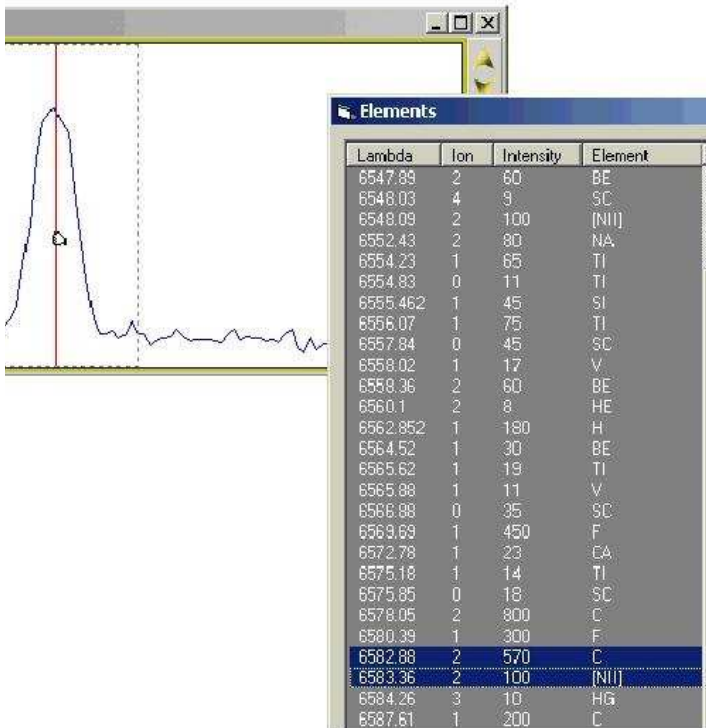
Elements

| Lambda | Ion | Intensity | Element |
|---|---|---|---|
| 6547.89 | 2 | 60 | BE |
| 6548.03 | 4 | 9 | SC |
| 6548.09 | 2 | 100 | [NII] |
| 6552.43 | 2 | 80 | NA |
| 6554.23 | 1 | 65 | TI |
| 6554.83 | 0 | 11 | TI |
| 6555.462 | 1 | 45 | SI |
| 6556.07 | 1 | 75 | TI |
| 6557.84 | 0 | 45 | SC |
| 6558.02 | 1 | 17 | V |
| 6558.36 | 2 | 60 | BE |
| 6560.1 | 2 | 8 | HE |
| 6562.852 | 1 | 180 | H |
| 6564.52 | 1 | 30 | BE |
| 6565.62 | 1 | 19 | TI |
| 6565.88 | 1 | 11 | V |
| 6566.88 | 0 | 35 | SC |
| 6569.69 | 1 | 450 | F |
| 6572.78 | 1 | 23 | CA |
| 6575.18 | 1 | 14 | TI |
| 6575.85 | 0 | 18 | SC |
| 6578.05 | 2 | 800 | C |
| 6580.39 | 1 | 300 | F |
| 6582.88 | 2 | 570 | C |
| 6583.36 | 2 | 100 | [NII] |
| 6584.26 | 3 | 10 | HG |
| 6587.61 | 1 | 200 | C |